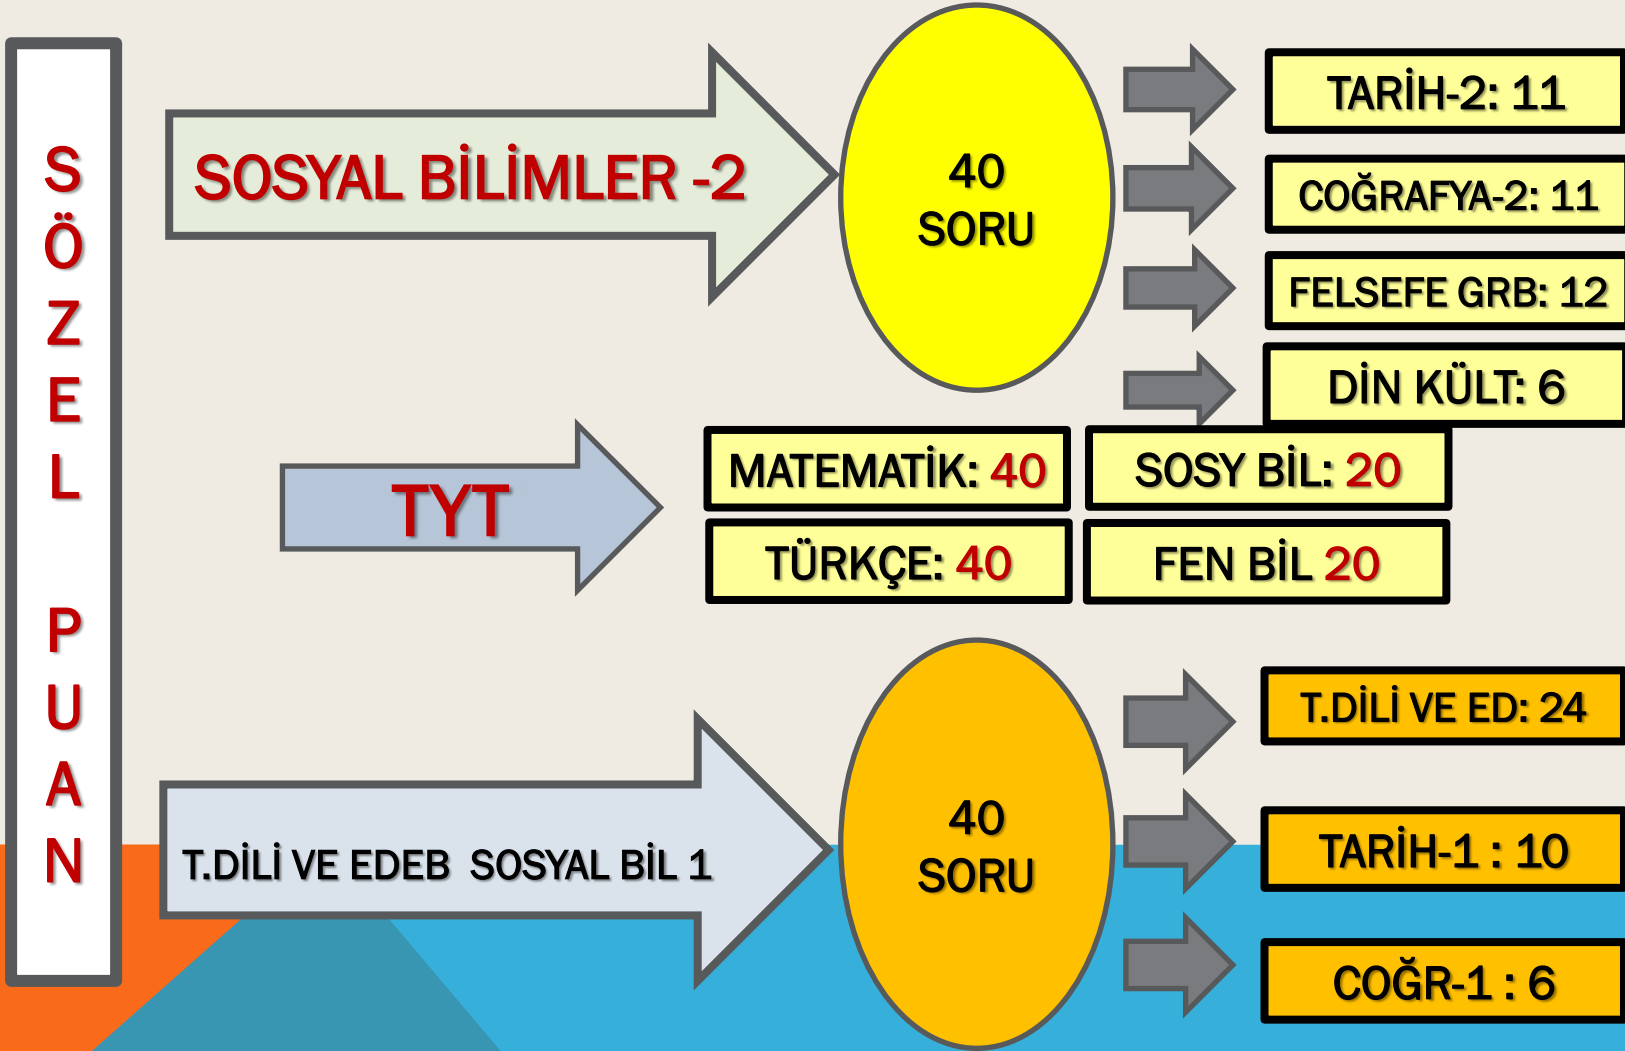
SÖZEL PUAN

SOSYAL BİLİMLER -2

40 SORU

TARİH-2: 11

COĞRAFYA-2: 11

FELSEFE GRB: 12

DİN KÜLT: 6

TYT

MATEMATİK: 40

SOSY BİL: 20

TÜRKÇE: 40

FEN BİL 20

T.DİLİ VE EDEB SOSYAL BİL 1

40 SORU

T.DİLİ VE ED: 24

TARİH-1 : 10

COĞR-1 : 6